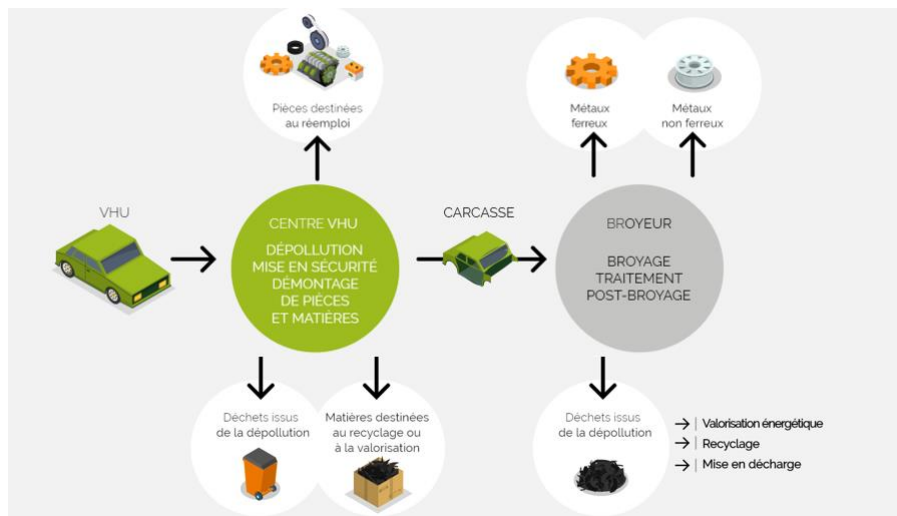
Pièces destinées au réemploi

Métaux ferreux

Métaux non ferreux

VHU

CENTRE VHU

DÉPOLLUTION
MISE EN SÉCURITÉ
DÉMONTAGE
DE PIÈCES
ET MATIÈRES

CARCASSE

BROYEUR

BROYAGE
TRAITEMENT
POST-BROYAGE

Déchets issus de la dépollution

Matières destinées au recyclage ou à la valorisation

Déchets issus de la dépollution

→ | Valorisation énergétique
→ | Recyclage
→ | Mise en décharge